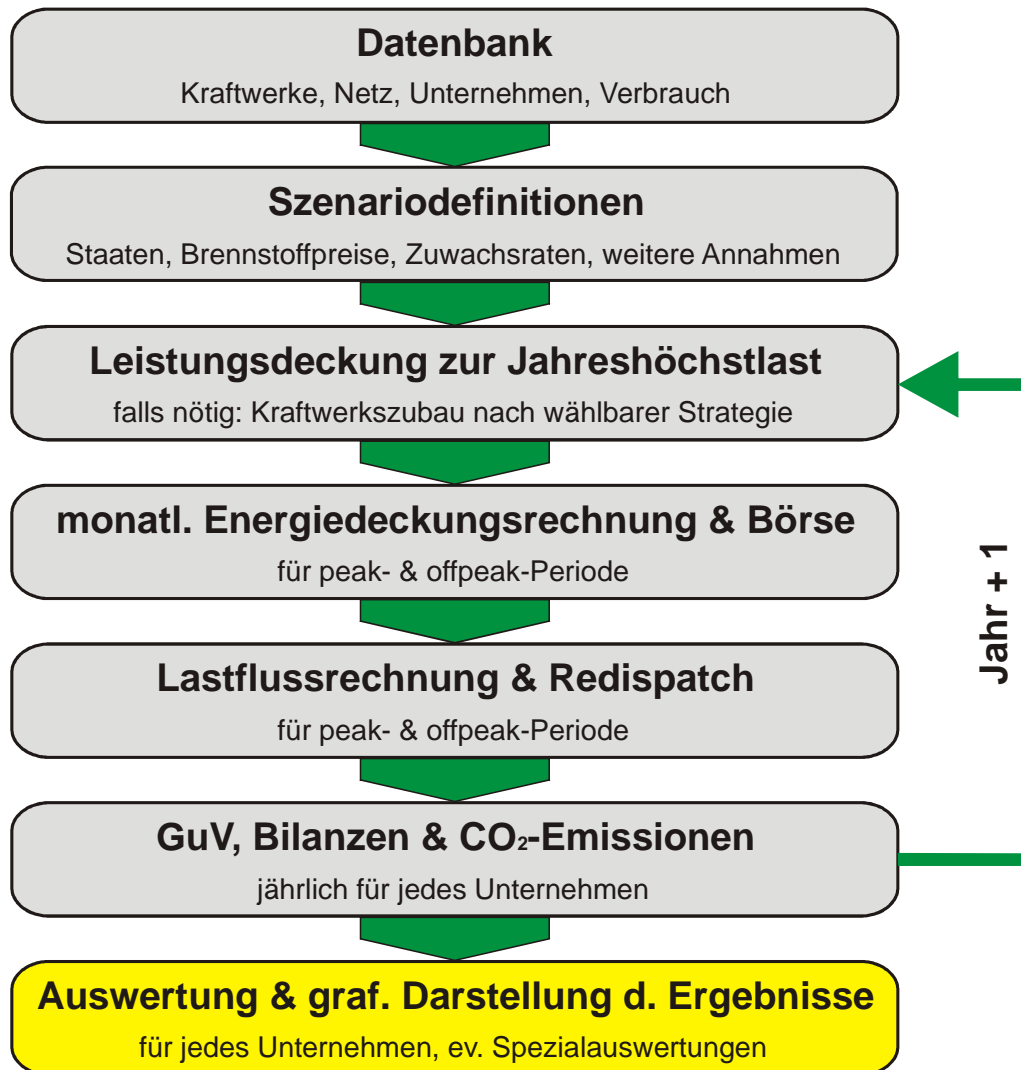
Datenbank
Kraftwerke, Netz, Unternehmen, Verbrauch

Szenariodefinitionen
Staaten, Brennstoffpreise, Zuwachsraten, weitere Annahmen

Leistungsdeckung zur Jahreshöchstlast
falls nötig: Kraftwerkszubau nach wählbarer Strategie

monatl. Energiedeckungsrechnung & Börse
für peak- & offpeak-Periode

Lastflussrechnung & Redispatch
für peak- & offpeak-Periode

GuV, Bilanzen & $CO_2$-Emissionen
jährlich für jedes Unternehmen

Auswertung & graf. Darstellung d. Ergebnisse
für jedes Unternehmen, ev. Spezialauswertungen

Jahr + 1